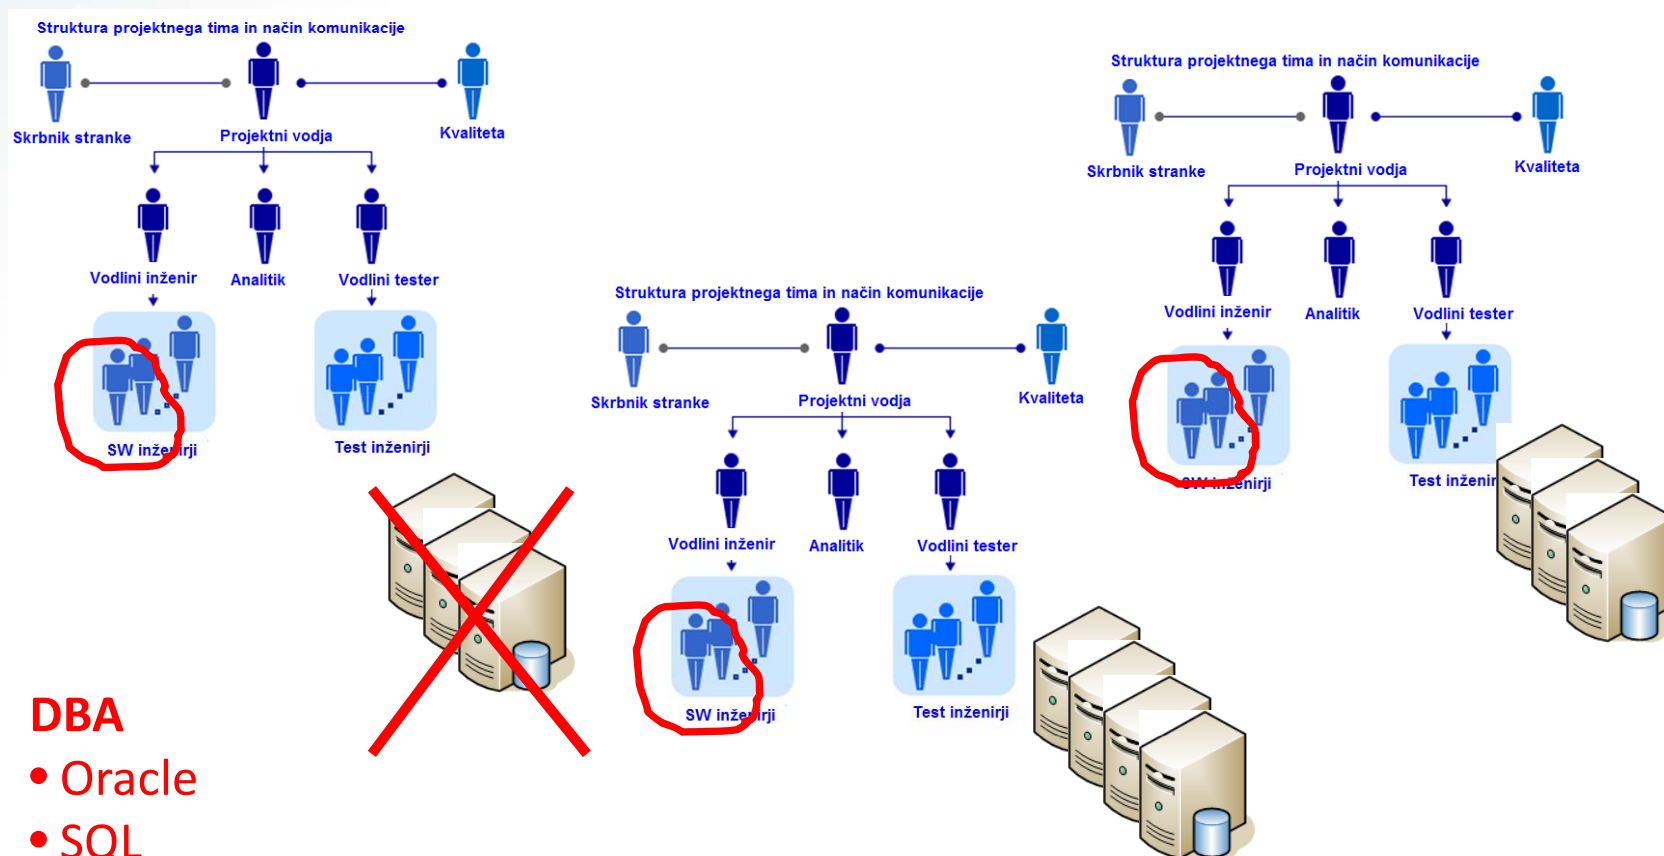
Struktura projektnega tima in način komunikacije

Skrbnik stranke

Projektni vodja

Kvaliteta

Vodlini inženir

Analitik

Vodlini tester

SW inženirji

Test inženirji

DBA

• Oracle

• SQL

Struktura projektnega tima in način komunikacije

Skrbnik stranke

Projektni vodja

Kvaliteta

Vodlini inženir

Analitik

Vodlini tester

SW inženirji

Test inženirji

Struktura projektnega tima in način komunikacije

Skrbnik stranke

Projektni vodja

Kvaliteta

Vodlini inženir

Analitik

Vodlini tester

SW inženirji

Test inženir